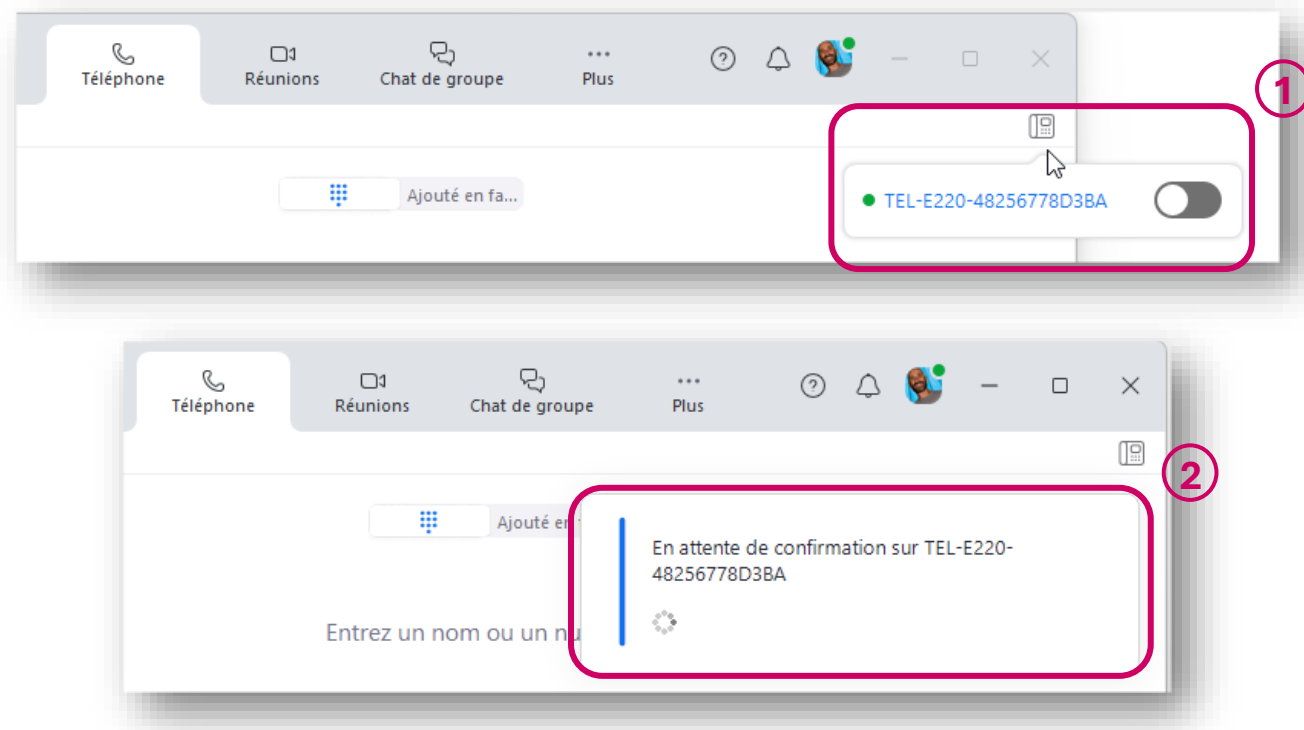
Téléphone
Réunions
Chat de groupe
Plus

Ajouté en fa...

1

TEL-E220-48256778D3BA

Téléphone
Réunions
Chat de groupe
Plus

2

Ajouté en

En attente de confirmation sur TEL-E220-48256778D3BA

Entrez un nom ou un nu